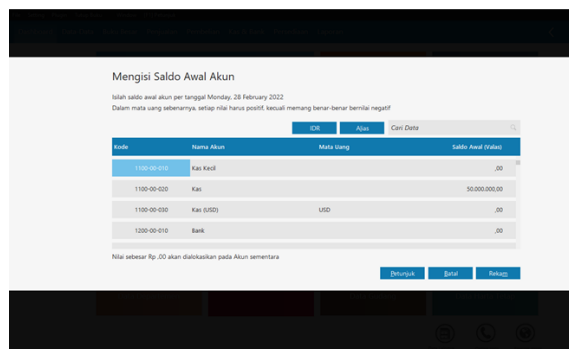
Mengisi Saldo Awal Akun

Isilah saldo awal akun per tanggal Monday, 28 February 2022
Dalam mata uang sebenarnya, setiap nilai harus positif, kecuali memang benar-benar bernilai negatif

IDR | Alias | Cari Data

| Kode | Nama Akun | Mata Uang | Saldo Awal (Valas) |
|---|---|---|---|
| 1100-00-010 | Kas Kecil | | ,00 |
| 1100-00-020 | Kas | | 50.000.000,00 |
| 1100-00-030 | Kas (USD) | USD | ,00 |
| 1200-00-010 | Bank | | ,00 |

Nilai sebesar Rp ,00 akan dialokasikan pada Akun sementara

Petunjuk | Batal | Rekam